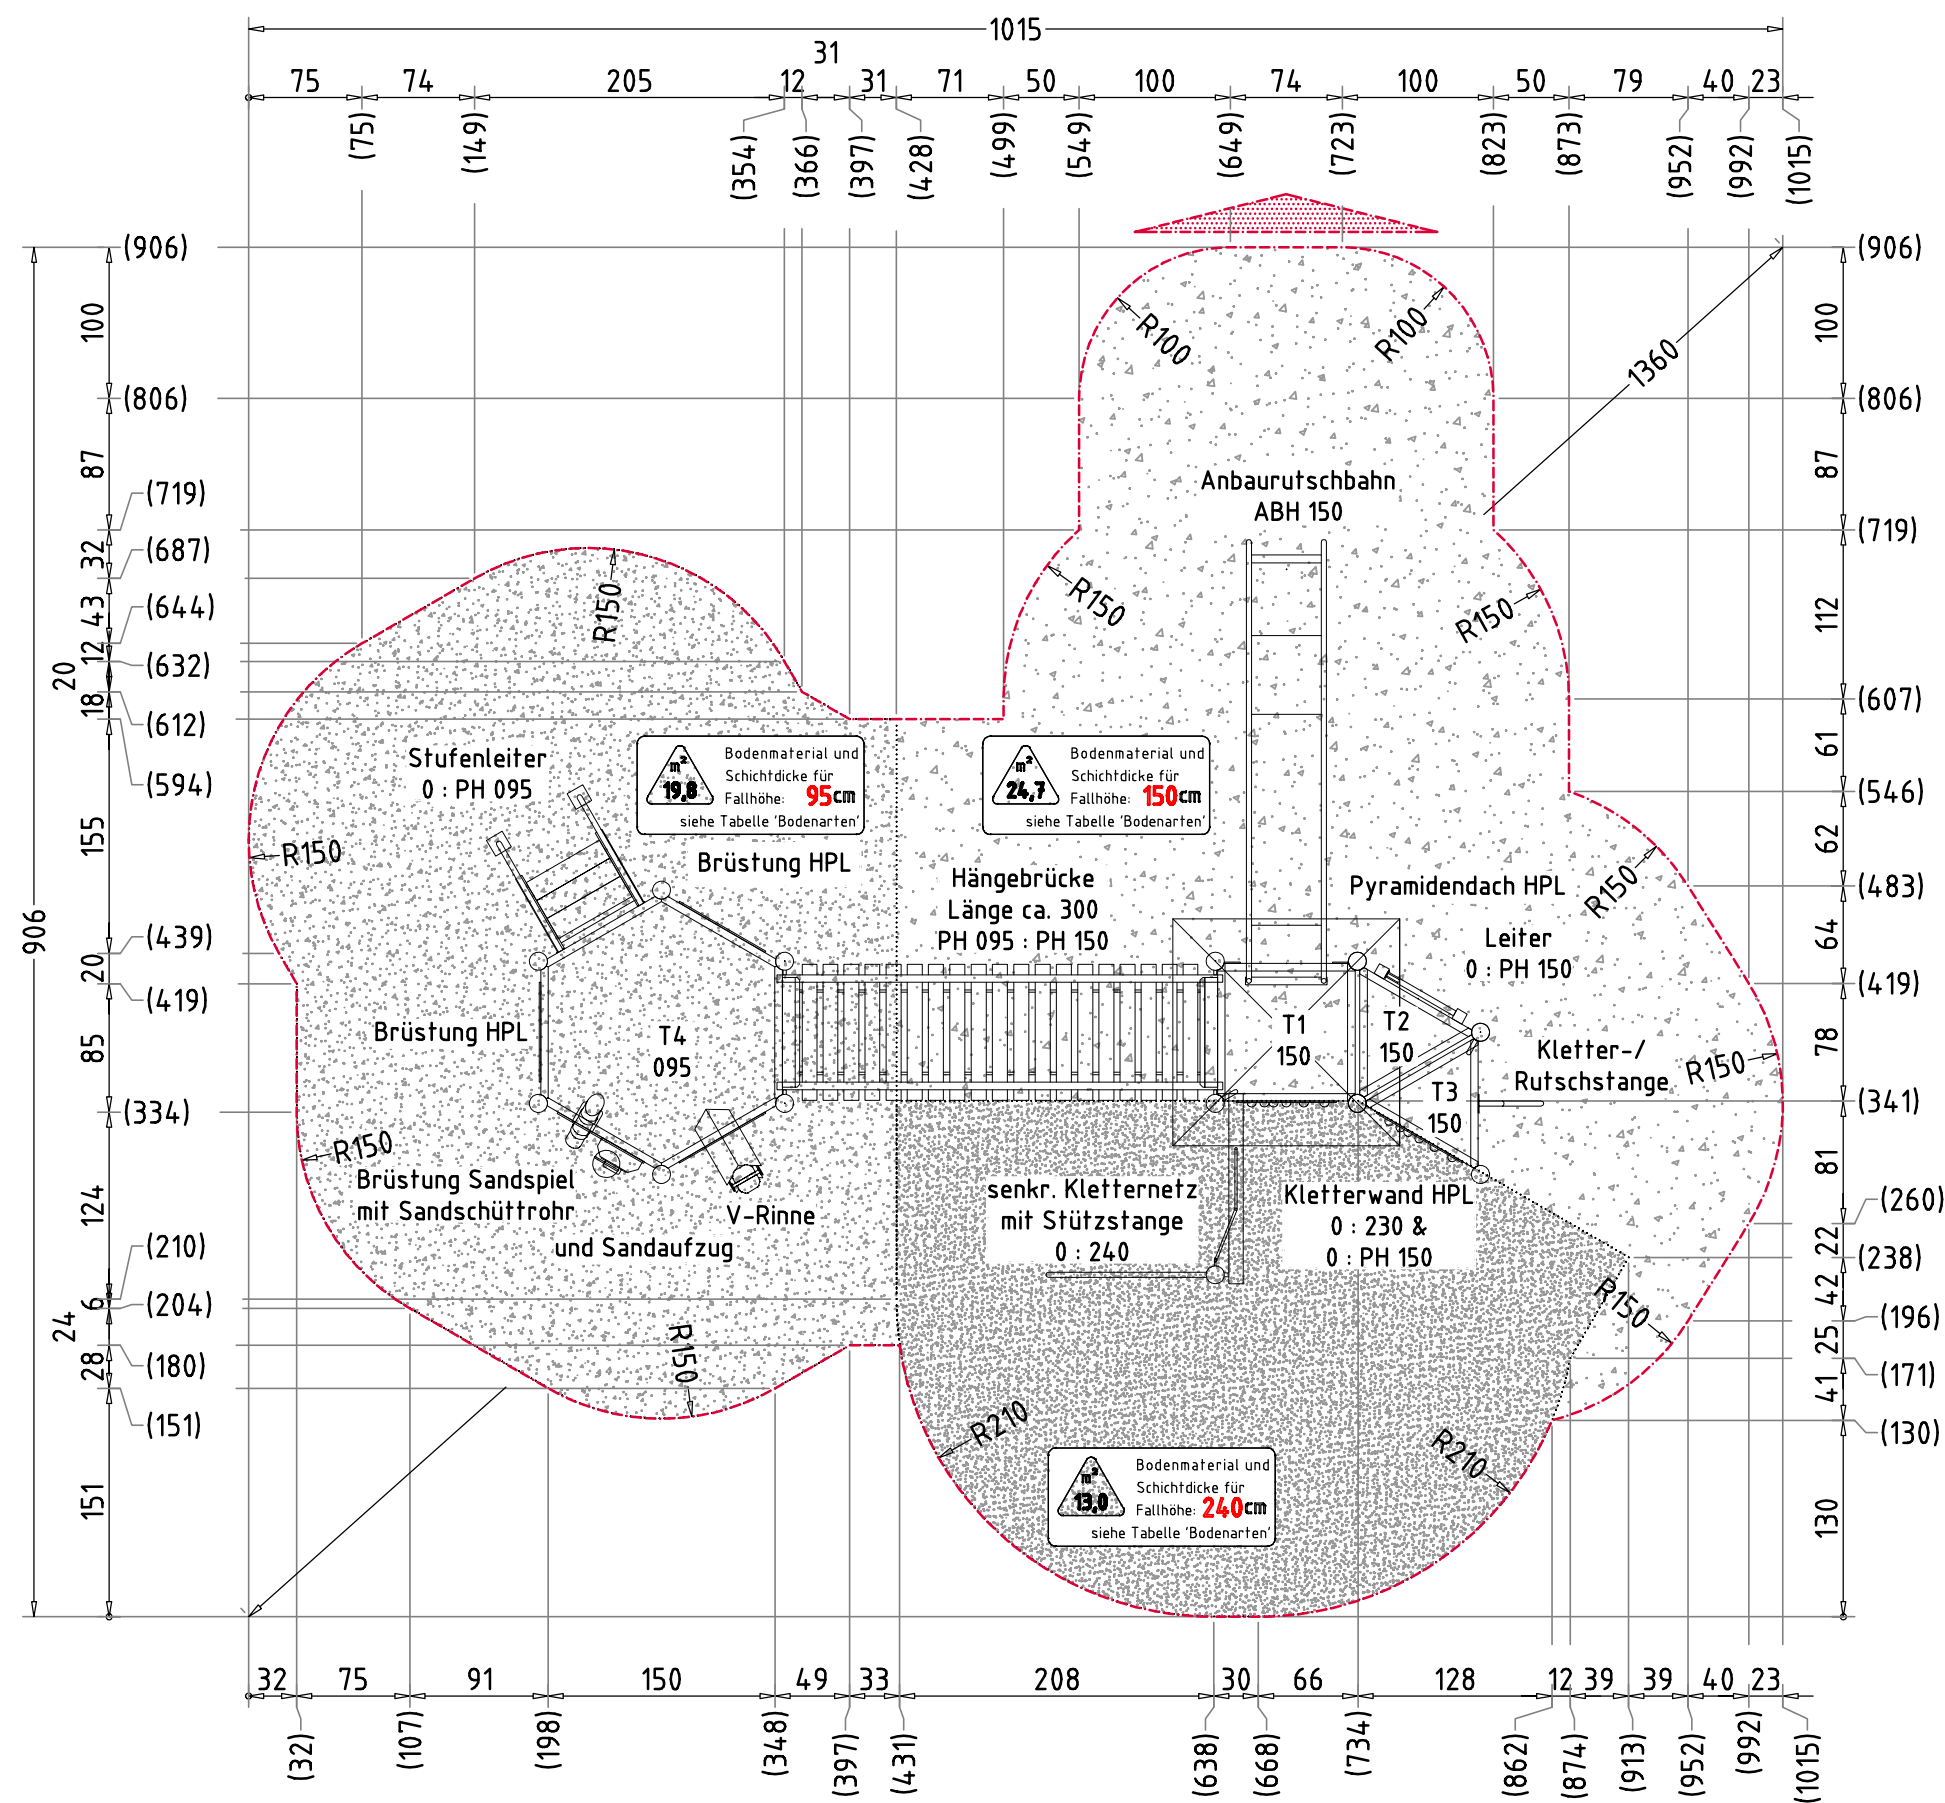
1015

31

75 74 205 12 31 71 50 100 74 100 50 79 40 23

(75) (149) (354) (366) (397) (428) (499) (549) (649) (723) (823) (873) (952) (992) (1015)

(906) 100 (806) 87 (719) 32 (687) 12 43 (644) 20 (632) 18 (612) (594) 155 (439) 20 (419) 85 (334) 124 (210) 6 (204) 24 28 (180) (151) 151 906

(906) 100 (806) 87 (719) 112 (607) 61 (546) 62 (483) 64 (419) 78 (341) 81 (260) 22 (238) 42 (196) 25 (171) 41 (130) 130

R100 R100 1360

Anbaurutschbahn
ABH 150

R150 R150 R150

Stufenleiter
0 : PH 095

m² 19,8 Bodenmaterial und Schichtdicke für Fallhöhe: 95cm siehe Tabelle 'Bodenarten'

m² 24,7 Bodenmaterial und Schichtdicke für Fallhöhe: 150cm siehe Tabelle 'Bodenarten'

R150

Brüstung HPL

Hängebrücke
Länge ca. 300
PH 095 : PH 150

Pyramidendach HPL

R150

Leiter
0 : PH 150

T1
150

T2
150

T3
150

Brüstung HPL

T4
095

Kletter-/
Rutschstange

R150

R150

Brüstung Sandspiel
mit Sandschüttrohr
und Sandaufzug

V-Rinne

senkr. Kletternetz
mit Stützstange
0 : 240

Kletterwand HPL
0 : 230 &
0 : PH 150

R150

R150

R210

R210

m² 13,0 Bodenmaterial und Schichtdicke für Fallhöhe: 240cm siehe Tabelle 'Bodenarten'

32 75 91 150 49 33 208 30 66 128 12 39 39 40 23

(32) (107) (198) (348) (397) (431) (638) (668) (734) (862) (874) (913) (952) (992) (1015)